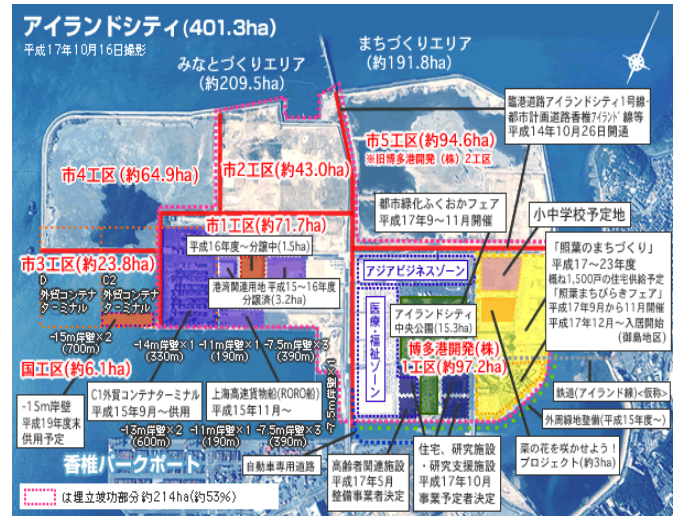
アイランドシティ(401.3ha)
平成17年10月16日撮影

みなとづくりエリア
(約209.5ha)

まちづくりエリア
(約191.8ha)

臨港道路アイランドシティ1号線・都市計画道路香椎アイランド線等
平成14年10月26日開通

市5工区(約94.6ha)
※旧博多港開発(株)2工区

市4工区(約64.9ha)

市2工区(約43.0ha)

都市緑化ふくおかフェア
平成17年9～11月開催

小中学校予定地

市1工区(約71.7ha)

平成16年度～分譲中(1.5ha)

港湾関連用地 平成15～16年度分譲済(3.2ha)

市3工区(約23.8ha)

D
外貿コンテナターミナル

C2
外貿コンテナターミナル

アジアビジネスゾーン

医療・福祉ゾーン

アイランドシティ中央公園(15.3ha)

「照葉のまちづくり」
平成17～23年度
概ね1,500戸の住宅供給予定
「照葉まちびらきフェア」
平成17年9月から11月開催
平成17年12月～入居開始
(御島地区)

-15m岸壁×2
(700m)

-14m岸壁×1
(330m)

-11m岸壁×1
(190m)

-7.5m岸壁×3
(390m)

博多港開発(株)
1工区(約97.2ha)

国工区(約6.1ha)

C1外貿コンテナターミナル
平成15年9月～供用

上海高速貨物船(RORO船)
平成15年11月～

-15m岸壁
平成19年度末供用予定

-13m岸壁×2
(600m)

-11m岸壁×1
(190m)

-7.5m岸壁×3
(390m)

鉄道(アイランド線)<仮称>

外周緑地整備(平成15年度～)

香椎パークポート

自動車専用道路

高齢者関連施設
平成17年5月
整備事業者決定

住宅、研究施設・研究支援施設
平成17年10月
事業予定者決定

菜の花を咲かせよう!
プロジェクト(約3ha)

は埋立竣功部分 約214ha(約53%)